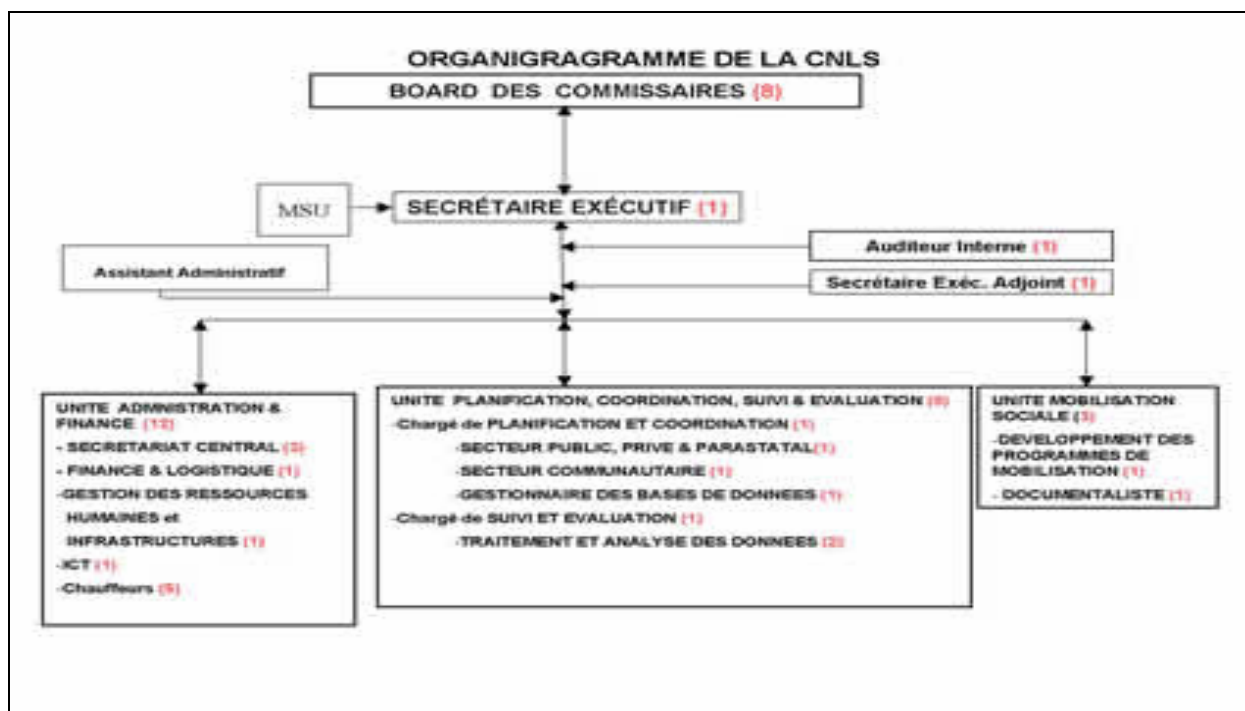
ORGANIGRAGRAMME DE LA CNLS

BOARD DES COMMISSAIRES (8)

MSU

SECRÉTAIRE EXÉCUTIF (1)

Auditeur Interne (1)

Assistant Administratif

Secrétaire Exéc. Adjoint (1)

UNITE ADMINISTRATION & FINANCE (12)
- SECRETARIAT CENTRAL (3)
- FINANCE & LOGISTIQUE (1)
-GESTION DES RESSOURCES HUMAINES et INFRASTRUCTURES (1)
-ICT (1)
-Chauffeurs (5)

UNITE PLANIFICATION, COORDINATION, SUIVI & EVALUATION (8)
-Chargé de PLANIFICATION ET COORDINATION (1)
-SECTEUR PUBLIC, PRIVE & PARASTATAL(1)
-SECTEUR COMMUNAUTAIRE (1)
-GESTIONNAIRE DES BASES DE DONNEES (1)
-Chargé de SUIVI ET EVALUATION (1)
-TRAITEMENT ET ANALYSE DES DONNEES (2)

UNITE MOBILISATION SOCIALE (3)
-DEVELOPPEMENT DES PROGRAMMES DE MOBILISATION (1)
- DOCUMENTALISTE (1)